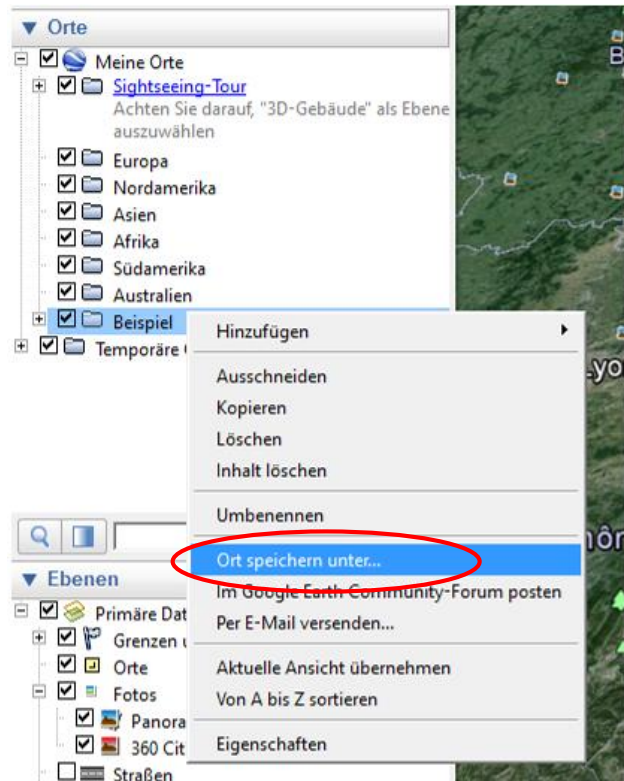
▼ Orte

Meine Orte

Sightseeing-Tour

Achten Sie darauf, "3D-Gebäude" als Ebene auszuwählen

Europa

Nordamerika

Asien

Afrika

Südamerika

Australien

Beispiel

Temporäre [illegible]

Hinzufügen

Ausschneiden

Kopieren

Löschen

Inhalt löschen

Umbenennen

Ort speichern unter...

Im Google Earth Community-Forum posten

Per E-Mail versenden...

Aktuelle Ansicht übernehmen

Von A bis Z sortieren

Eigenschaften

▼ Ebenen

Primäre Dat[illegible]

Grenzen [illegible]

Orte

Fotos

Panora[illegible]

360 Cit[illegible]

Straßen

B

Lyo

hôn